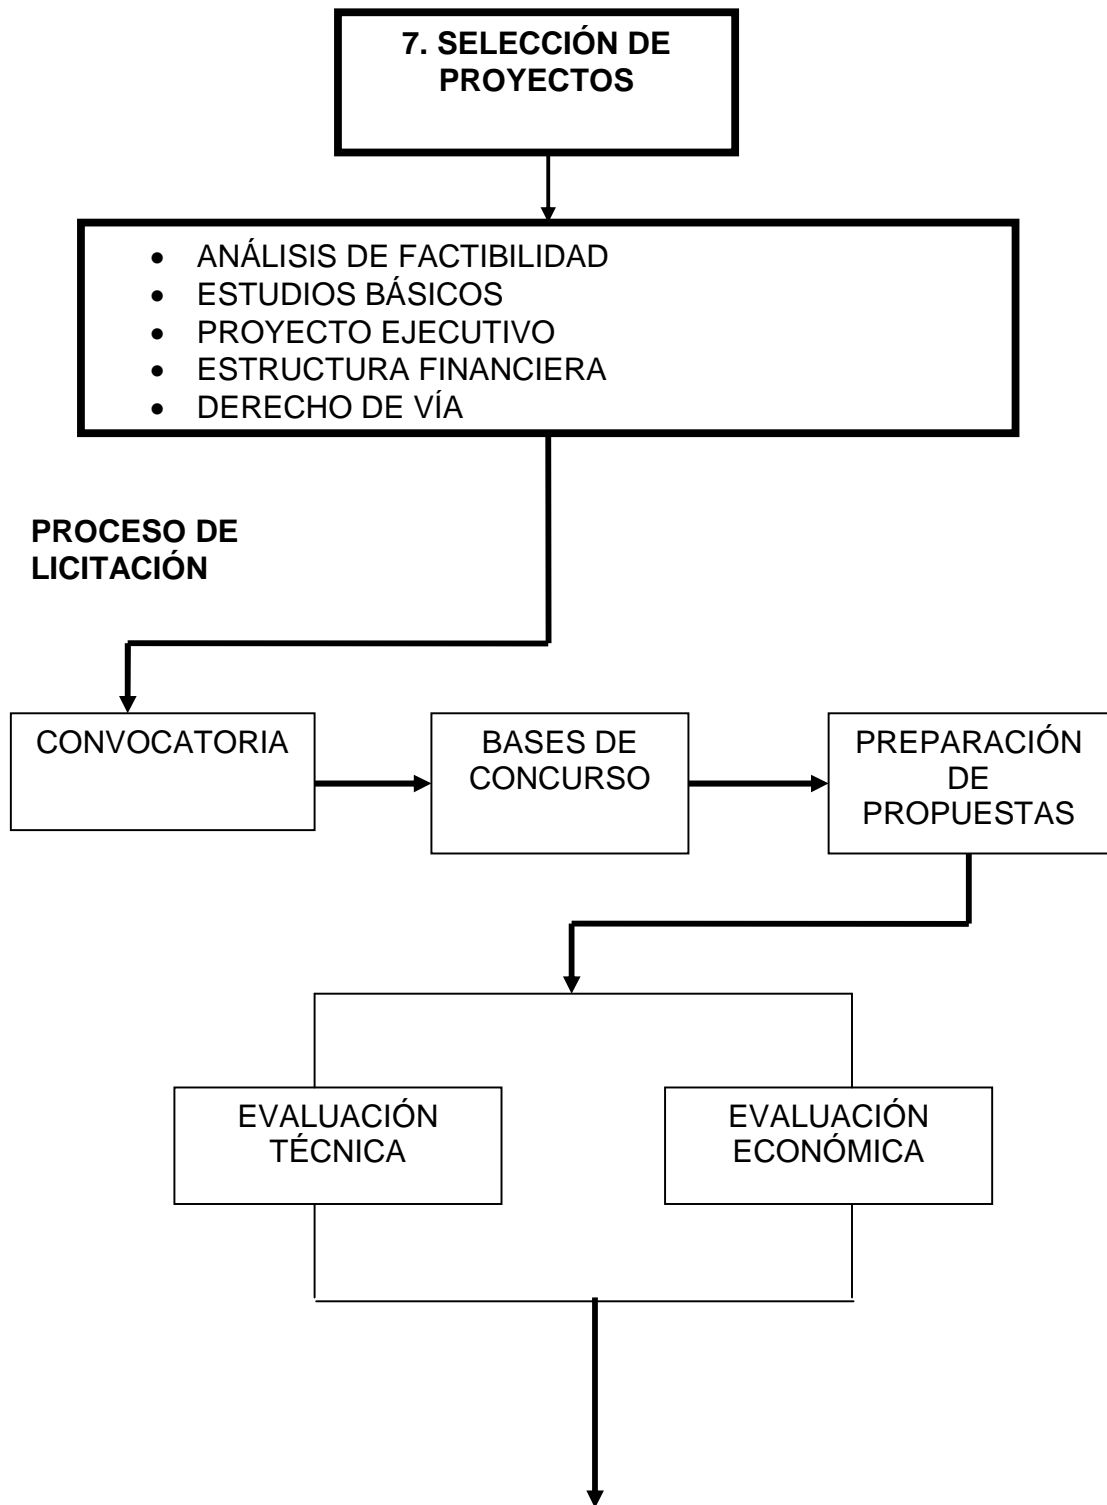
7. SELECCIÓN DE PROYECTOS

- ANÁLISIS DE FACTIBILIDAD
- ESTUDIOS BÁSICOS
- PROYECTO EJECUTIVO
- ESTRUCTURA FINANCIERA
- DERECHO DE VÍA

PROCESO DE LICITACIÓN

CONVOCATORIA

BASES DE CONCURSO

PREPARACIÓN DE PROPUESTAS

EVALUACIÓN TÉCNICA

EVALUACIÓN ECONÓMICA